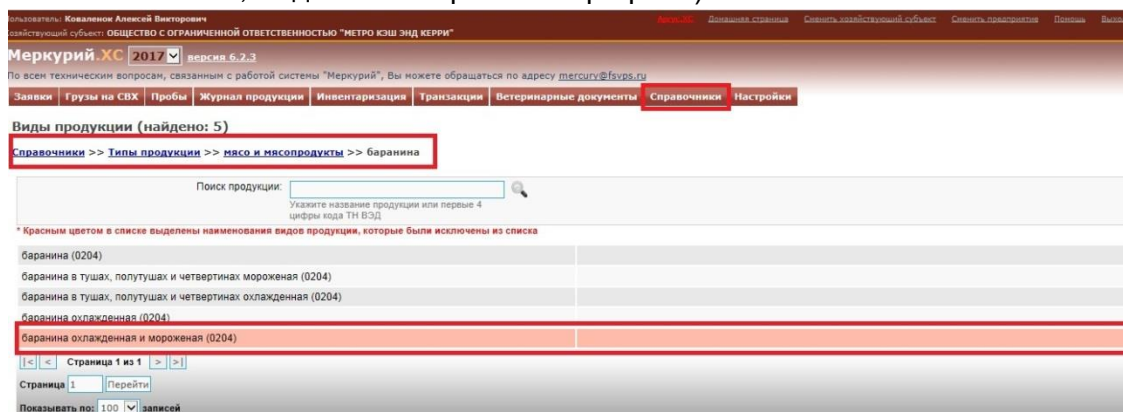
ользователь: Коваленок Алексей Викторович
озяйствующий субъект: ОБЩЕСТВО С ОГРАНИЧЕННОЙ ОТВЕТСТВЕННОСТЬЮ "МЕТРО КЭШ ЭНД КЕРРИ"

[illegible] Домашняя страница Сменить хозяйствующий субъект Сменить предприятие Помощь Выхо

Меркурий.ХС 2017 версия 6.2.3

о всем техническим вопросам, связанным с работой системы "Меркурий", Вы можете обращаться по адресу mercury@fsvps.ru

Заявки | Грузы на СВХ | Пробы | Журнал продукции | Инвентаризация | Транзакции | Ветеринарные документы | Справочники | Настройки

Виды продукции (найдено: 5)

Справочники >> Типы продукции >> мясо и мясопродукты >> баранина

Поиск продукции:
Укажите название продукции или первые 4 цифры кода ТН ВЭД

* Красным цветом в списке выделены наименования видов продукции, которые были исключены из списка

баранина (0204)
баранина в тушах, полутушах и четвертинах мороженая (0204)
баранина в тушах, полутушах и четвертинах охлажденная (0204)
баранина охлажденная (0204)
баранина охлажденная и мороженая (0204)

|< < Страница 1 из 1 > >|

Страница 1 Перейти

Показывать по: 100 записей